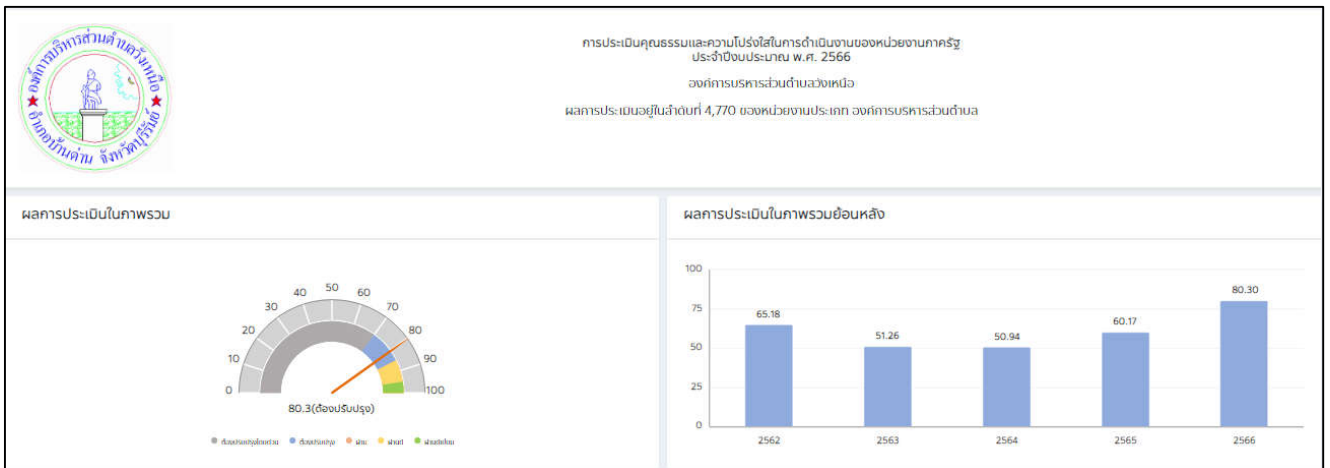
องค์การบริหารส่วนตำบลวังเหนือ อำเภอบ้านด่าน จังหวัดบุรีรัมย์

การประเมินคุณธรรมและความโปร่งใสในการดำเนินงานของหน่วยงานภาครัฐ ประจำปีงบประมาณ พ.ศ. 2566

องค์การบริหารส่วนตำบลวังเหนือ

ผลการประเมินอยู่ในลำดับที่ 4,770 ของหน่วยงานประเภท องค์การบริหารส่วนตำบล

ผลการประเมินในภาพรวม

0 10 20 30 40 50 60 70 80 90 100

80.3(ต้องปรับปรุง)

ต้องปรับปรุงโดยด่วน ต้องปรับปรุง ผ่าน ดีมาก ดีเยี่ยม

ผลการประเมินในภาพรวมย้อนหลัง

| ปี | 2562 | 2563 | 2564 | 2565 | 2566 |
|---|---|---|---|---|---|
| คะแนน | 65.18 | 51.26 | 50.94 | 60.17 | 80.30 |

100 75 50 25 0